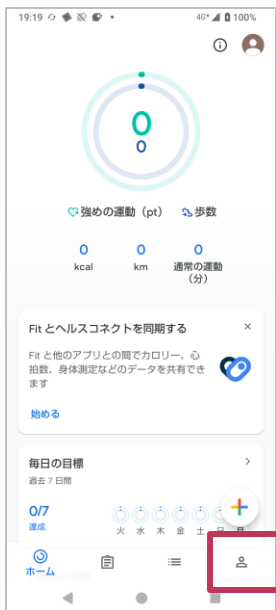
19:19

40⁺ 100%

0
0

強めの運動（pt）　歩数

0
kcal

0
km

0
通常の運動（分）

Fit とヘルスコネクトを同期する

×

Fit と他のアプリとの間でカロリー、心拍数、身体測定などのデータを共有できます

始める

毎日の目標

過去 7 日間

0/7
達成

火 水 木 金 土 日 月

ホーム